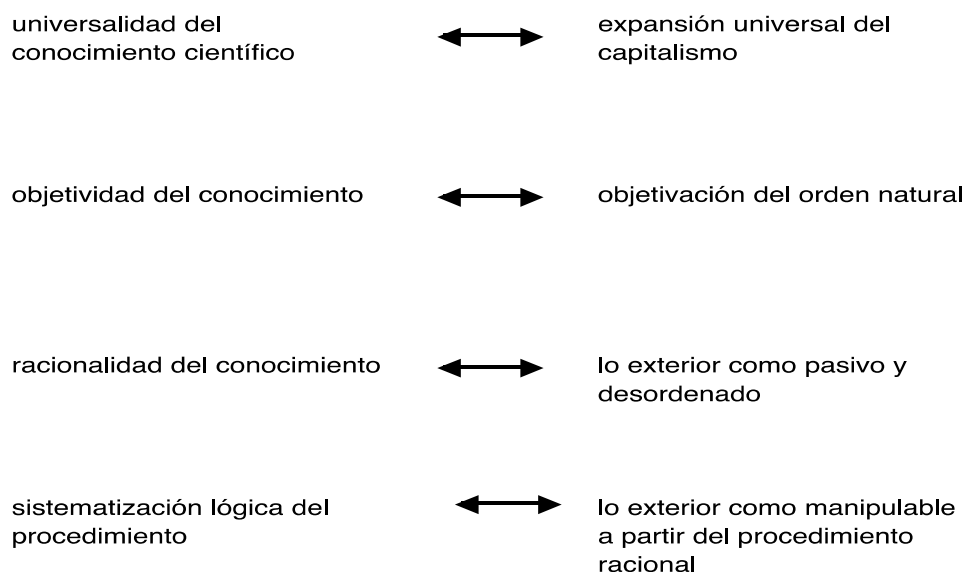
universalidad del conocimiento científico ⟷ expansión universal del capitalismo

objetividad del conocimiento ⟷ objetivación del orden natural

racionalidad del conocimiento ⟷ lo exterior como pasivo y desordenado

sistematización lógica del procedimiento ⟷ lo exterior como manipulable a partir del procedimiento racional